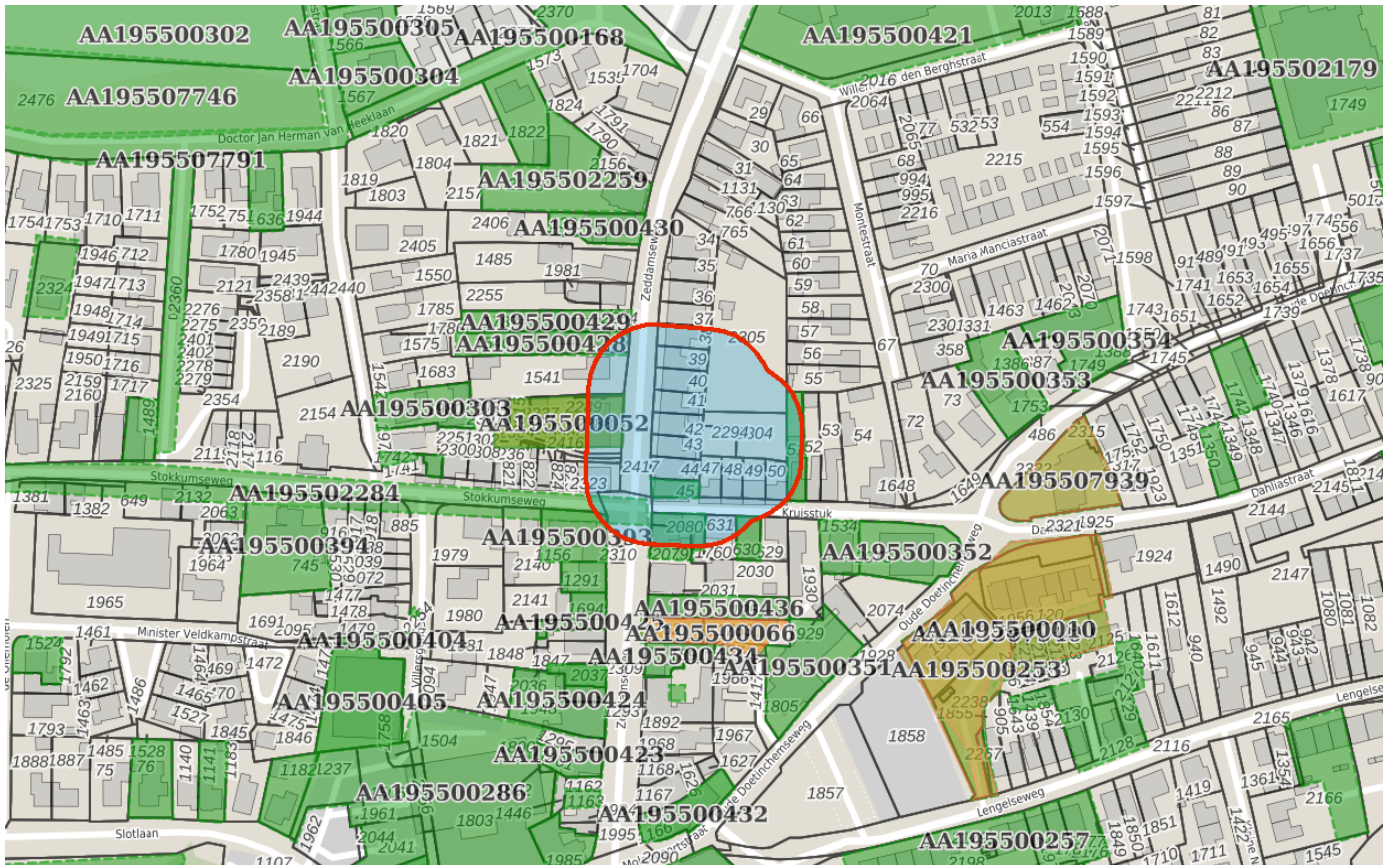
AA195500302
AA195500305
AA195500168
AA195500421
AA195502179
AA195500304
AA195507746
AA195507791
AA195502259
AA195500430
AA195500429
AA195500428
AA195500354
AA195500353
AA195500303
AA195500052
AA195507939
AA195502284
AA195500303
AA195500394
AA195500352
AA195500436
AA195500404
AA195500433
AA195500066
AA195500434
AA195500010
AA195500351
AA195500253
AA195500405
AA195500424
AA195500423
AA195500286
AA195500432
AA195500257

Doctor Jan Herman Van Heeklaan
Willem van den Berghstraat
Zeddamseweg
Montestraat
Maria Manciastraat
Oude Doetinchemseweg
Stokkumseweg
Kruisstuk
Dahliastraat
Minister Veldkampstraat
Lengelseweg
Slotlaan
Villerstraat

2013 1588 81 1589 82 83 1590 1591 1592 1593 1594 1595 1596 1597 2212 86 87 88 89 90 1749 2476 1566 1567 1569 2370 1573 1535 1704 1824 1791 1790 1820 1821 1822 2156 1804 1819 1803 2157 29 66 30 65 31 64 1131 63 766 130 62 765 34 61 35 60 59 36 58 37 57 56 39 55 40 41 53 42 54 2294 304 43 44 47 48 49 50 45 52 2080 631 2079 1760 630 529 2064 2065 77 532 53 554 2215 68 994 995 2216 70 2300 2301 331 358 1462 73 1386 87 1749 1753 486 2315 72 67 1648 1649 2322 1925 2321 1924 1490 2144 2145 2147 1598 2071 491 489 1741 1653 1655 1652 1654 1656 1737 1739 1743 1651 1745 1748 1738 1617 1378 1742 1350 1351 1348 1347 1752 1750 1317 1923 1534 1754 1753 1710 1711 1752 1751 1636 1944 1946 1712 1780 1945 2324 1947 1713 1715 2360 1948 1714 2276 2275 2121 2358 2442 2440 1949 1715 2401 2402 1950 1716 2278 2159 1717 2354 2160 2325 1489 2405 1550 2255 1485 1981 1785 1780 1575 1683 2190 2189 2352 1541 2154 2251 2300 2417 2416 2289 2118 2116 2117 1381 1382 649 2132 2063 885 1979 2140 1156 2310 2030 1930 2031 1291 1964 745 1965 1980 2141 1694 1461 1524 1792 1472 1462 1469 1486 1465 1470 1527 1848 1847 2037 2036 1892 1893 1967 1627 1168 1167 1162 1163 1166 1995 2090 1985 2041 2044 1961 1962 1107 1793 1485 1888 1887 75 1528 1176 1140 1141 1182 1237 1758 1504 1446 1803 1805 1858 1857 1928 2074 2238 1855 2257 1905 1643 1439 1130 2128 2116 2165 1361 1354 2166 1419 1422 1545 1851 1711 1850 1849 2198 1612 1611 1492 940 945 1080 1082 1944 1943 1640 2125 2120 1929 1846 1845 1475 1478 1477 2095 1691 2039 2072 1488 1758 1504